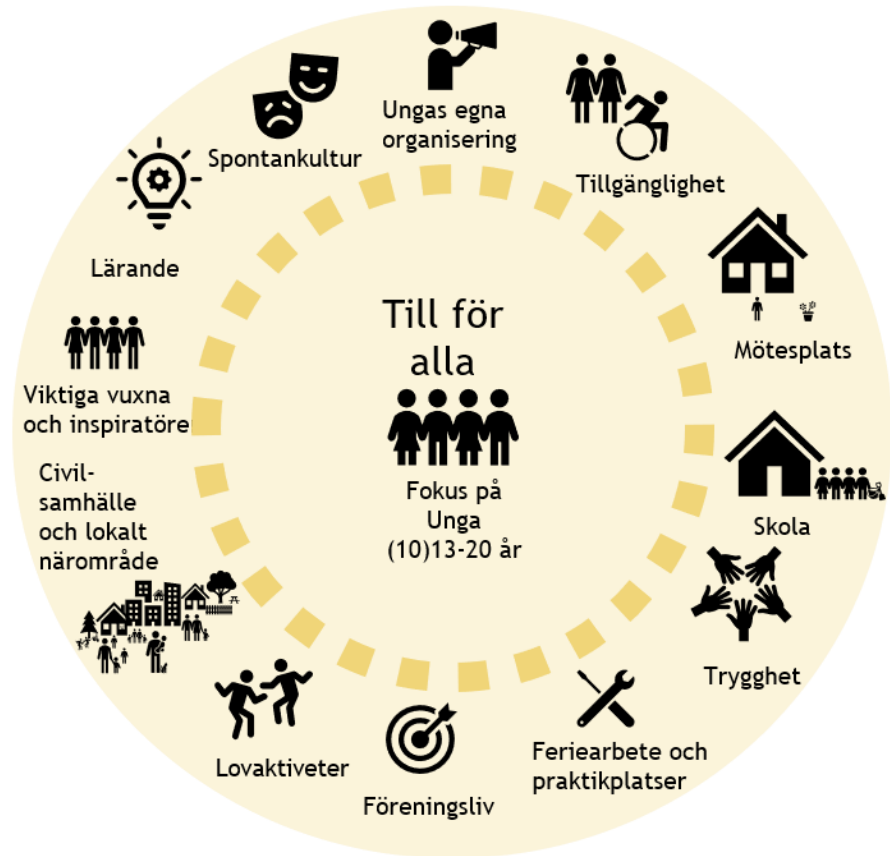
Till för alla

Fokus på Unga (10)13-20 år

Ungas egna organisering

Tillgänglighet

Mötesplats

Skola

Trygghet

Feriearbete och praktikplatser

Föreningsliv

Lovaktiveter

Civil-samhälle och lokalt närområde

Viktiga vuxna och inspiratöre

Lärande

Spontankultur